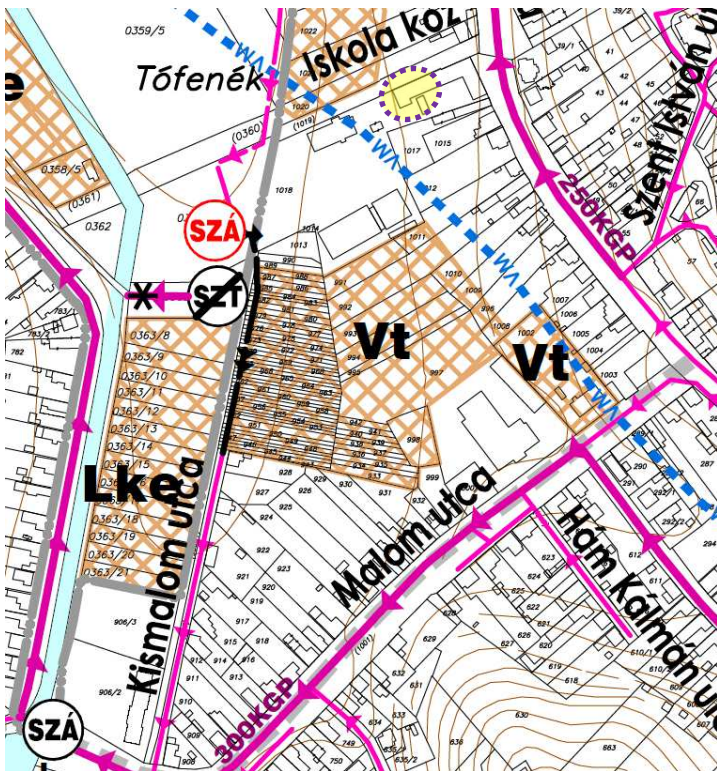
0359/5
Iskola köz
Tőfenék
1022
(0360)
1020
(1019)
1017
1015
0358/5
(0361)
0362
1018
SZÁ
1013
SZT
1011
1010
Vt
Vt
0363/8
0363/9
0363/10
0363/11
0363/12
0363/13
0363/14
0363/15
0363/18
0363/19
0363/20
0363/21
Lke
Kismalom utca
Malom utca
Hám Kálmán u
Szent István u
250KGP
300KGP
VM
VM
VM
VM
1007
1006
1005
1004
1003
1002
1009
993
994
997
998
999
931
930
929
928
927
924
925
922
923
921
920
919
918
915
916
912
913
914
911
910
906/3
906/2
SZÁ
629
627
626
625
624
623
622
621
620
619
618
612
611
610/1
630
632
633
634
636
749
750
863
290
291
292/2
287
294
782
783